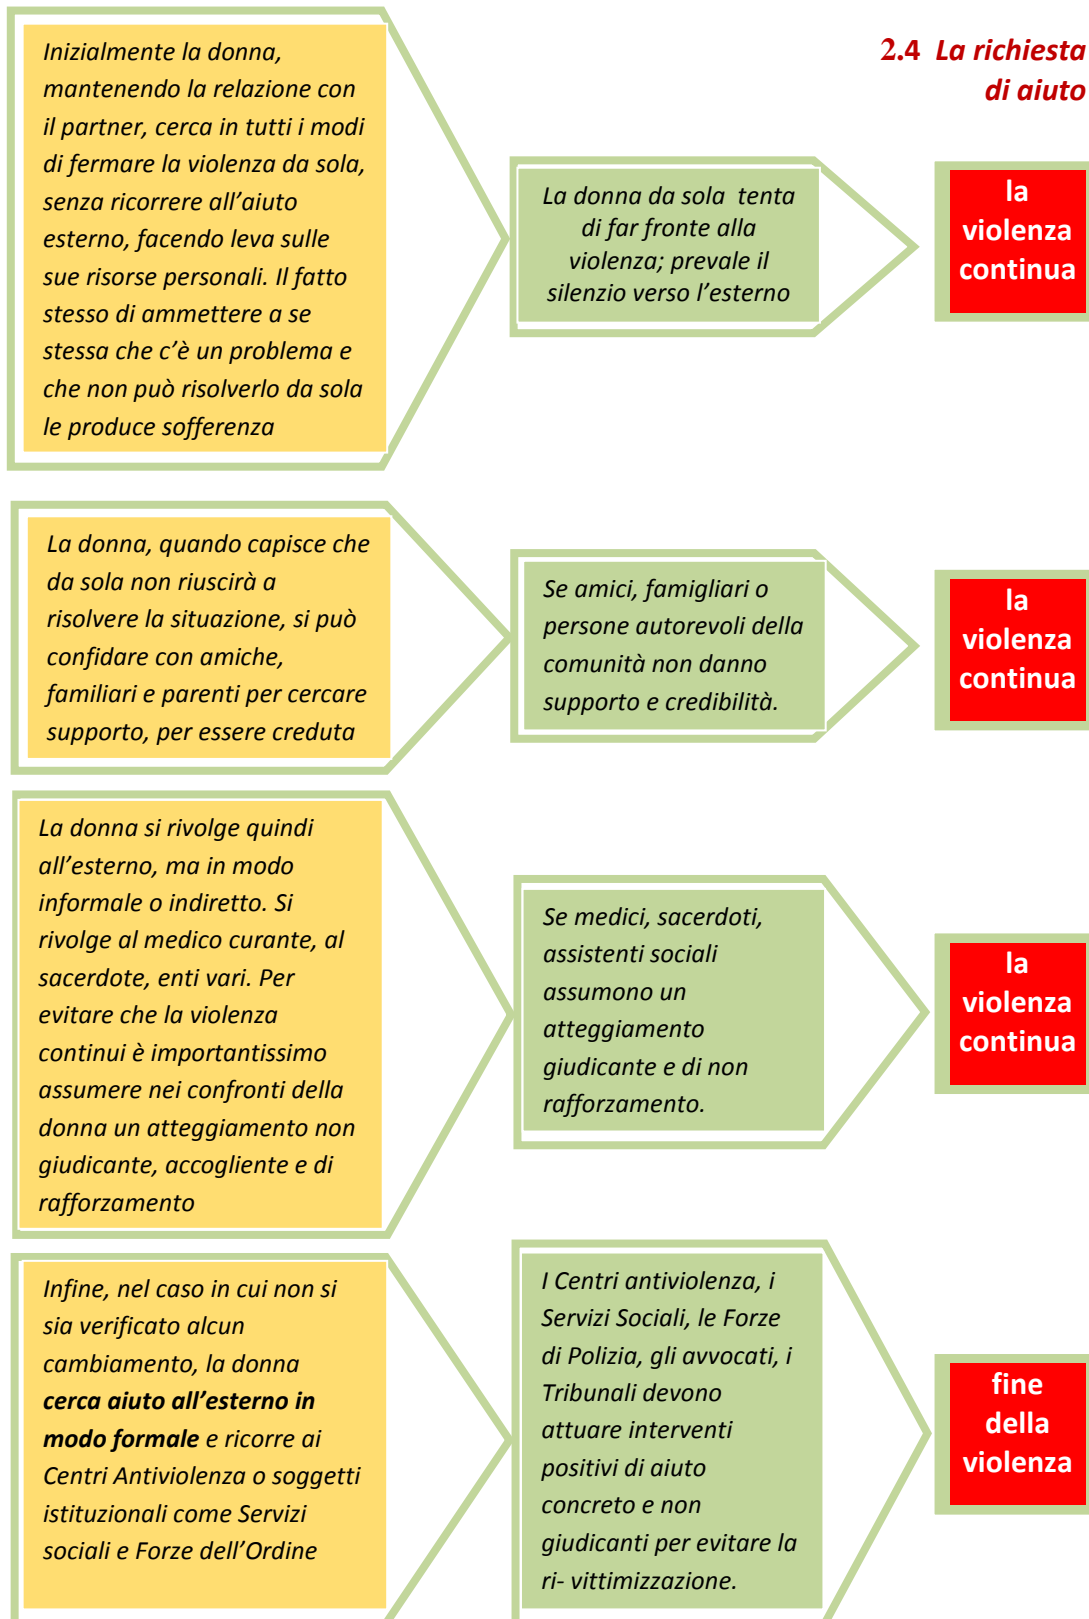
2.4 La richiesta di aiuto

Inizialmente la donna, mantenendo la relazione con il partner, cerca in tutti i modi di fermare la violenza da sola, senza ricorrere all'aiuto esterno, facendo leva sulle sue risorse personali. Il fatto stesso di ammettere a se stessa che c'è un problema e che non può risolverlo da sola le produce sofferenza

La donna da sola tenta di far fronte alla violenza; prevale il silenzio verso l'esterno

la violenza continua

La donna, quando capisce che da sola non riuscirà a risolvere la situazione, si può confidare con amiche, familiari e parenti per cercare supporto, per essere creduta

Se amici, famigliari o persone autorevoli della comunità non danno supporto e credibilità.

la violenza continua

La donna si rivolge quindi all'esterno, ma in modo informale o indiretto. Si rivolge al medico curante, al sacerdote, enti vari. Per evitare che la violenza continui è importantissimo assumere nei confronti della donna un atteggiamento non giudicante, accogliente e di rafforzamento

Se medici, sacerdoti, assistenti sociali assumono un atteggiamento giudicante e di non rafforzamento.

la violenza continua

Infine, nel caso in cui non si sia verificato alcun cambiamento, la donna **cerca aiuto all'esterno in modo formale** e ricorre ai Centri Antiviolenza o soggetti istituzionali come Servizi sociali e Forze dell'Ordine

I Centri antiviolenza, i Servizi Sociali, le Forze di Polizia, gli avvocati, i Tribunali devono attuare interventi positivi di aiuto concreto e non giudicanti per evitare la ri- vittimizzazione.

fine della violenza